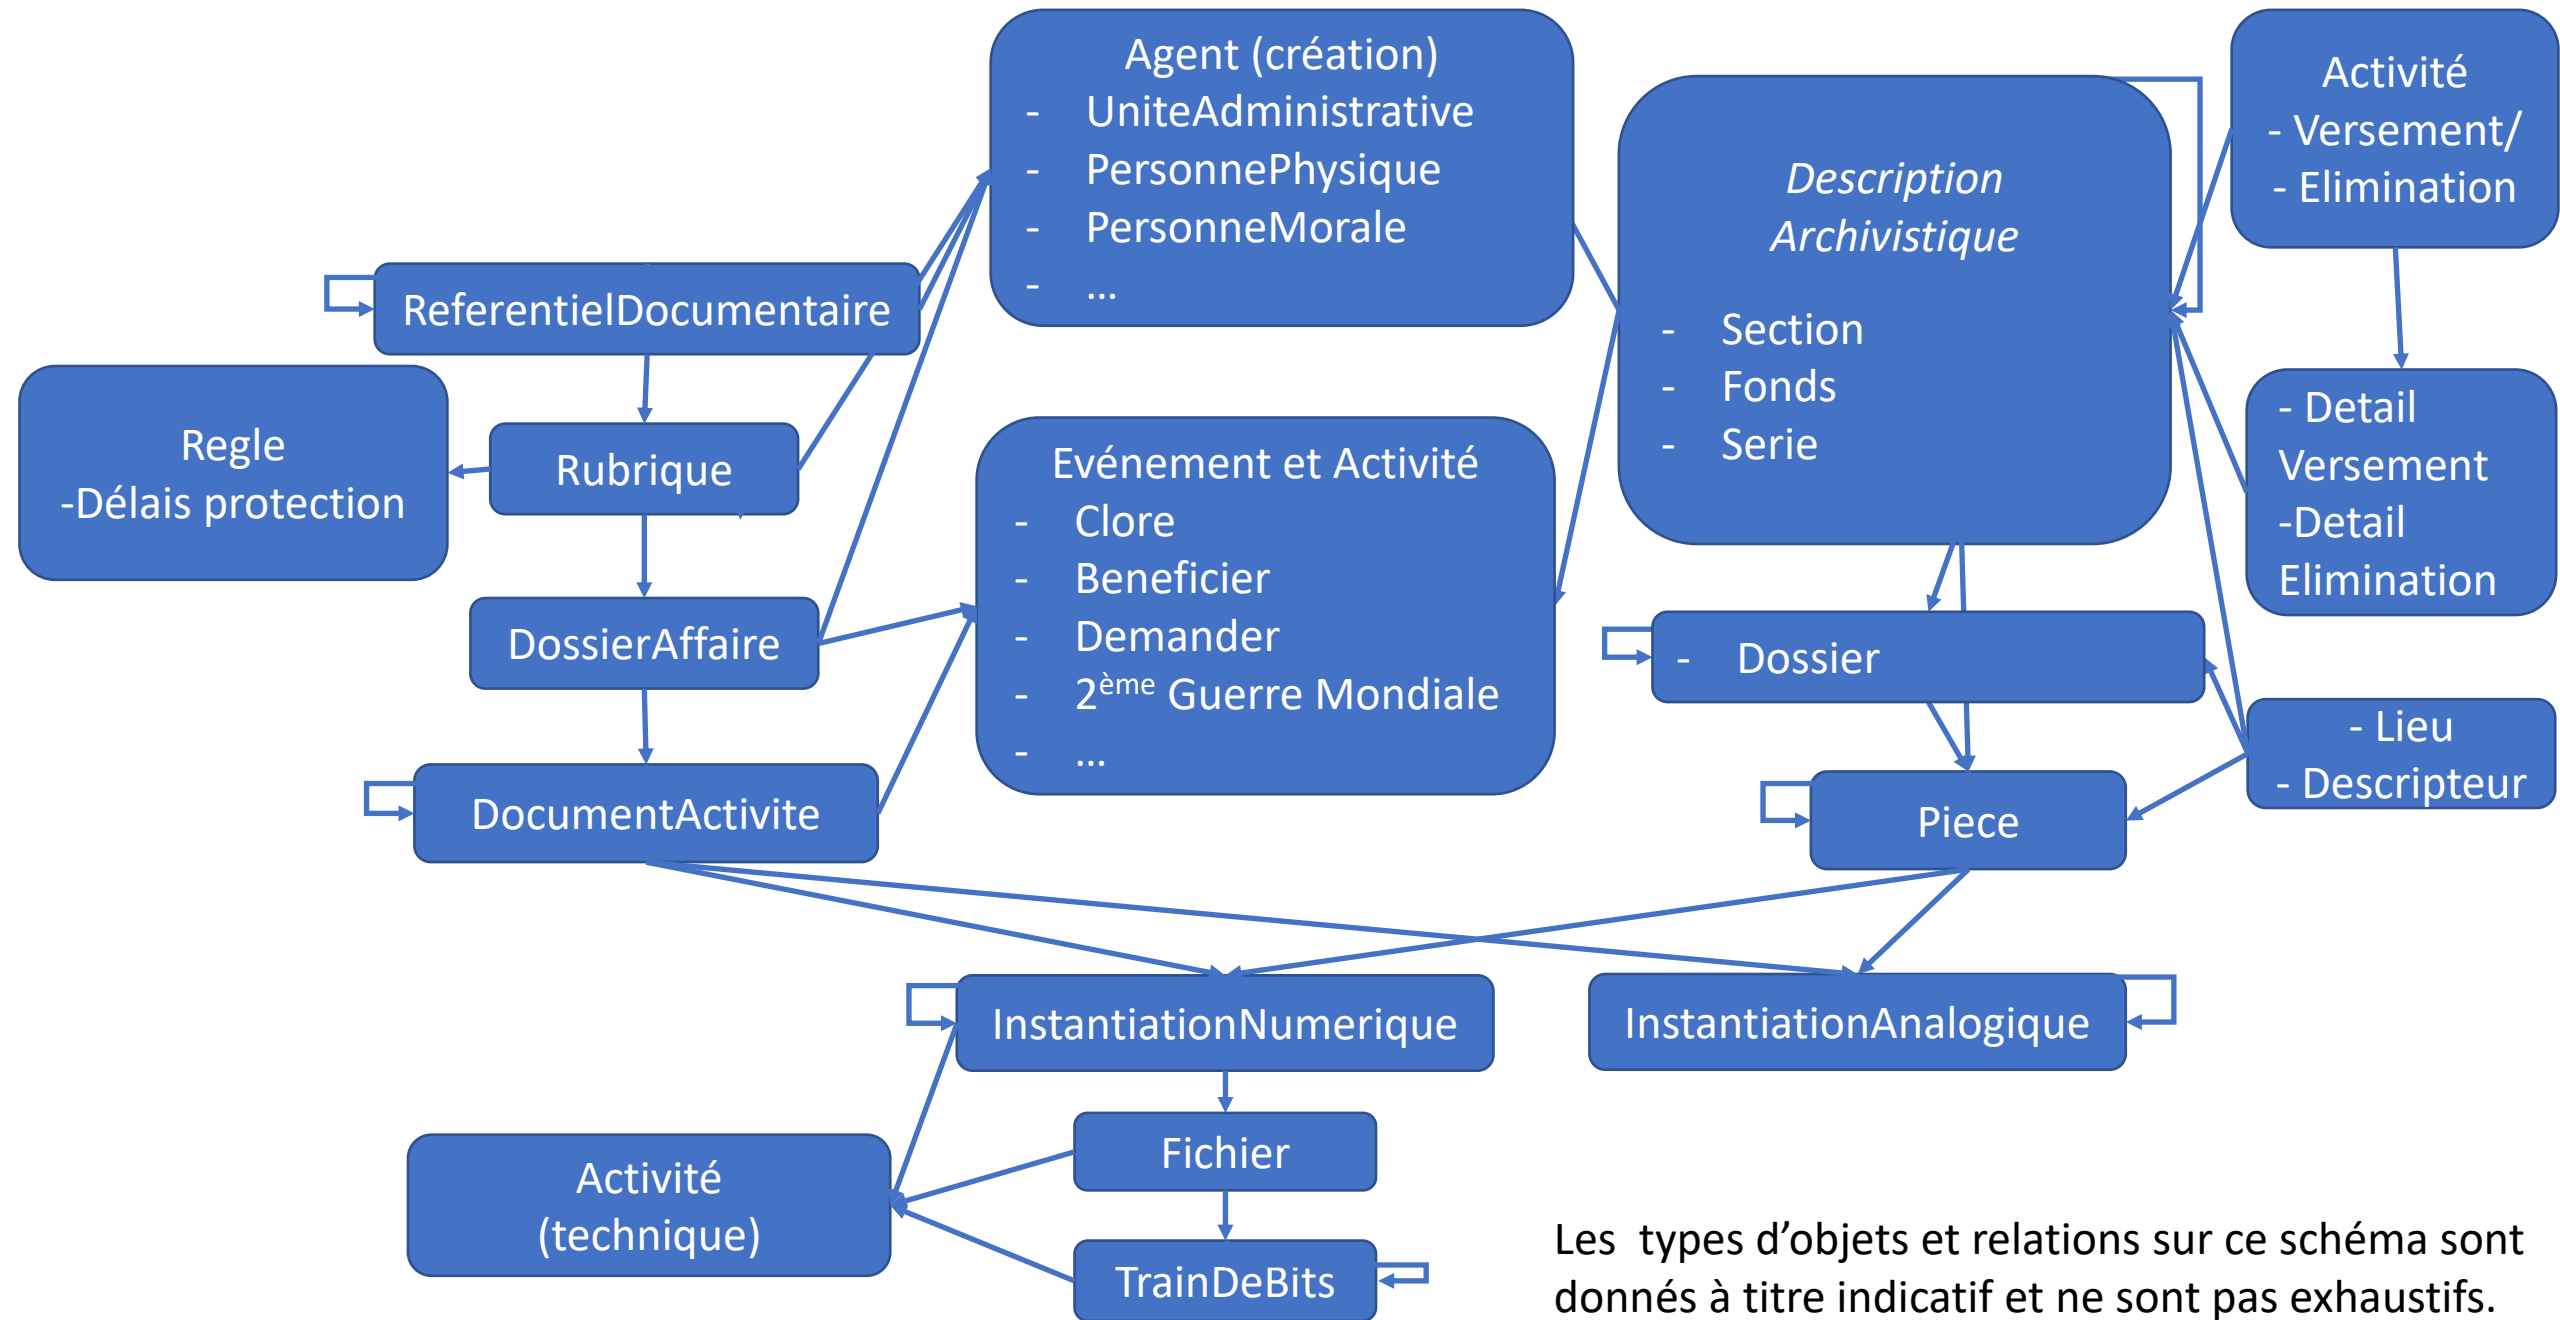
Agent (création)
- UniteAdministrative
- PersonnePhysique
- PersonneMorale
- …

Activité
- Versement/
- Elimination

Description Archivistique
- Section
- Fonds
- Serie

ReferentielDocumentaire

Regle
-Délais protection

Rubrique

Evénement et Activité
- Clore
- Beneficier
- Demander
- 2$^{ème}$ Guerre Mondiale
- …

- Detail Versement
-Detail Elimination

DossierAffaire

- Dossier

- Lieu
- Descripteur

DocumentActivite

Piece

InstantiationNumerique

InstantiationAnalogique

Fichier

Activité (technique)

TrainDeBits

Les types d’objets et relations sur ce schéma sont donnés à titre indicatif et ne sont pas exhaustifs.